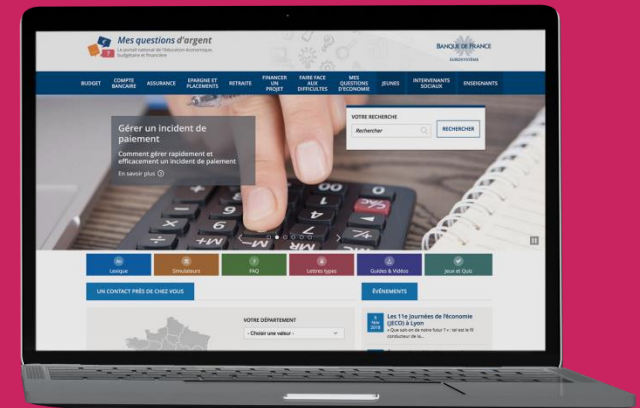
Mes questions d'argent
Le portail national de l'éducation économique, budgétaire et financière

BANQUE DE FRANCE
EUROSYSTÈME

BUDGET | COMPTE BANCAIRE | ASSURANCE | EPARGNE ET PLACEMENTS | RETRAITE | FINANCER UN PROJET | FAIRE FACE AUX DIFFICULTÉS | MES QUESTIONS D'ÉCONOMIE | JEUNES | INTERVENANTS SOCIAUX | ENSEIGNANTS

Gérer un incident de paiement
Comment gérer rapidement et efficacement un incident de paiement
En savoir plus

VOTRE RECHERCHE
Rechercher
RECHERCHER

Lexique | Simulateurs | FAQ | Lettres types | Guides & Vidéos | Jeux et Quiz

UN CONTACT PRÈS DE CHEZ VOUS
VOTRE DÉPARTEMENT
- Choisir une valeur -

ÉVÉNEMENTS
Les 11e Journées de l'économie (JECO) à Lyon
« Que sais-on de notre futur ? » : tel est le fil conducteur de la...